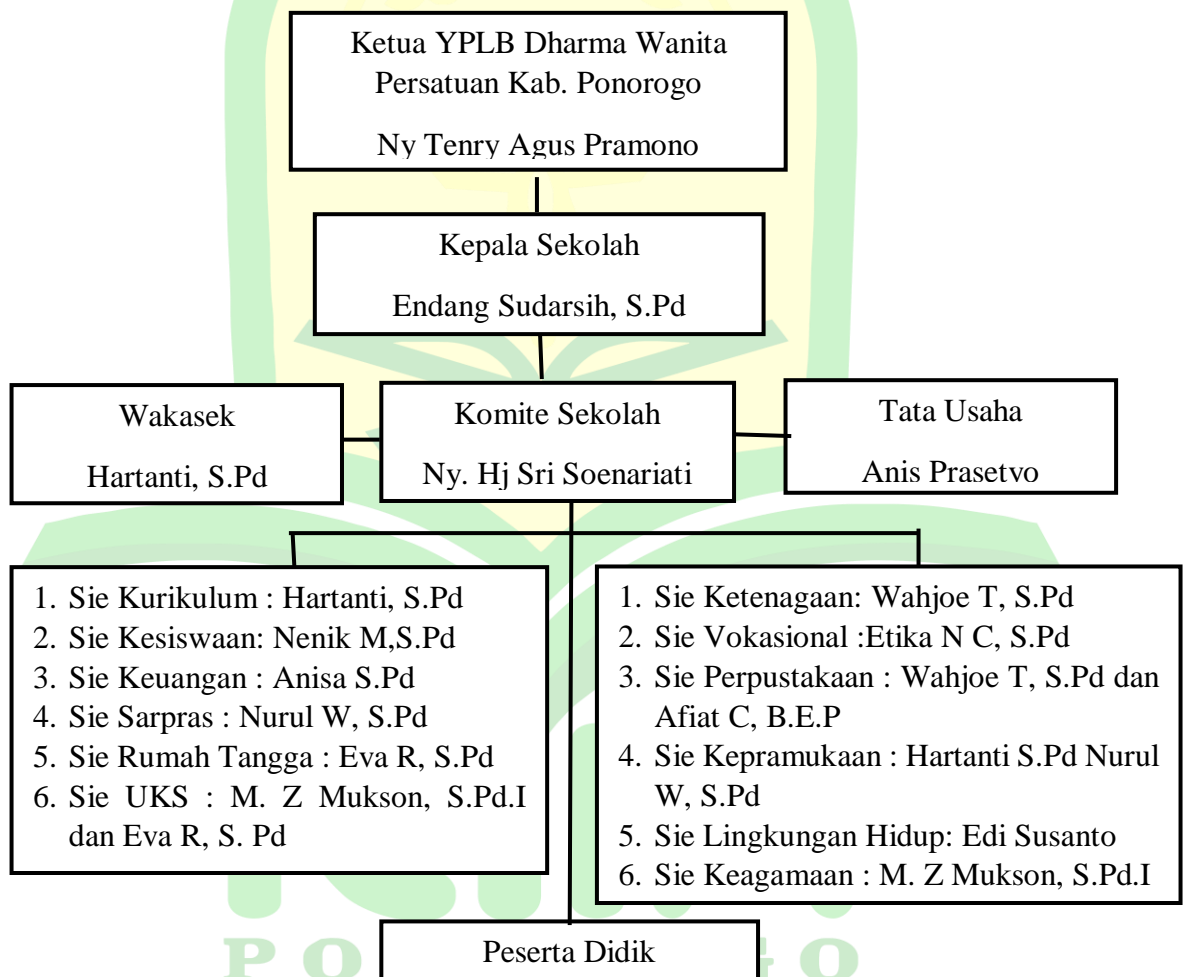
Ketua YPLB Dharma Wanita Persatuan Kab. Ponorogo

Ny Tenry Agus Pramono

Kepala Sekolah

Endang Sudarsih, S.Pd

Wakasek

Hartanti, S.Pd

Komite Sekolah

Ny. Hj Sri Soenariati

Tata Usaha

Anis Prasetyo

1. Sie Kurikulum : Hartanti, S.Pd
2. Sie Kesiswaan: Nenik M,S.Pd
3. Sie Keuangan : Anisa S.Pd
4. Sie Sarpras : Nurul W, S.Pd
5. Sie Rumah Tangga : Eva R, S.Pd
6. Sie UKS : M. Z Mukson, S.Pd.I dan Eva R, S. Pd

1. Sie Ketenagaan: Wahjoe T, S.Pd
2. Sie Vokasional :Etika N C, S.Pd
3. Sie Perpustakaan : Wahjoe T, S.Pd dan Afiat C, B.E.P
4. Sie Kepramukaan : Hartanti S.Pd Nurul W, S.Pd
5. Sie Lingkungan Hidup: Edi Susanto
6. Sie Keagamaan : M. Z Mukson, S.Pd.I

Peserta Didik

P O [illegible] G O